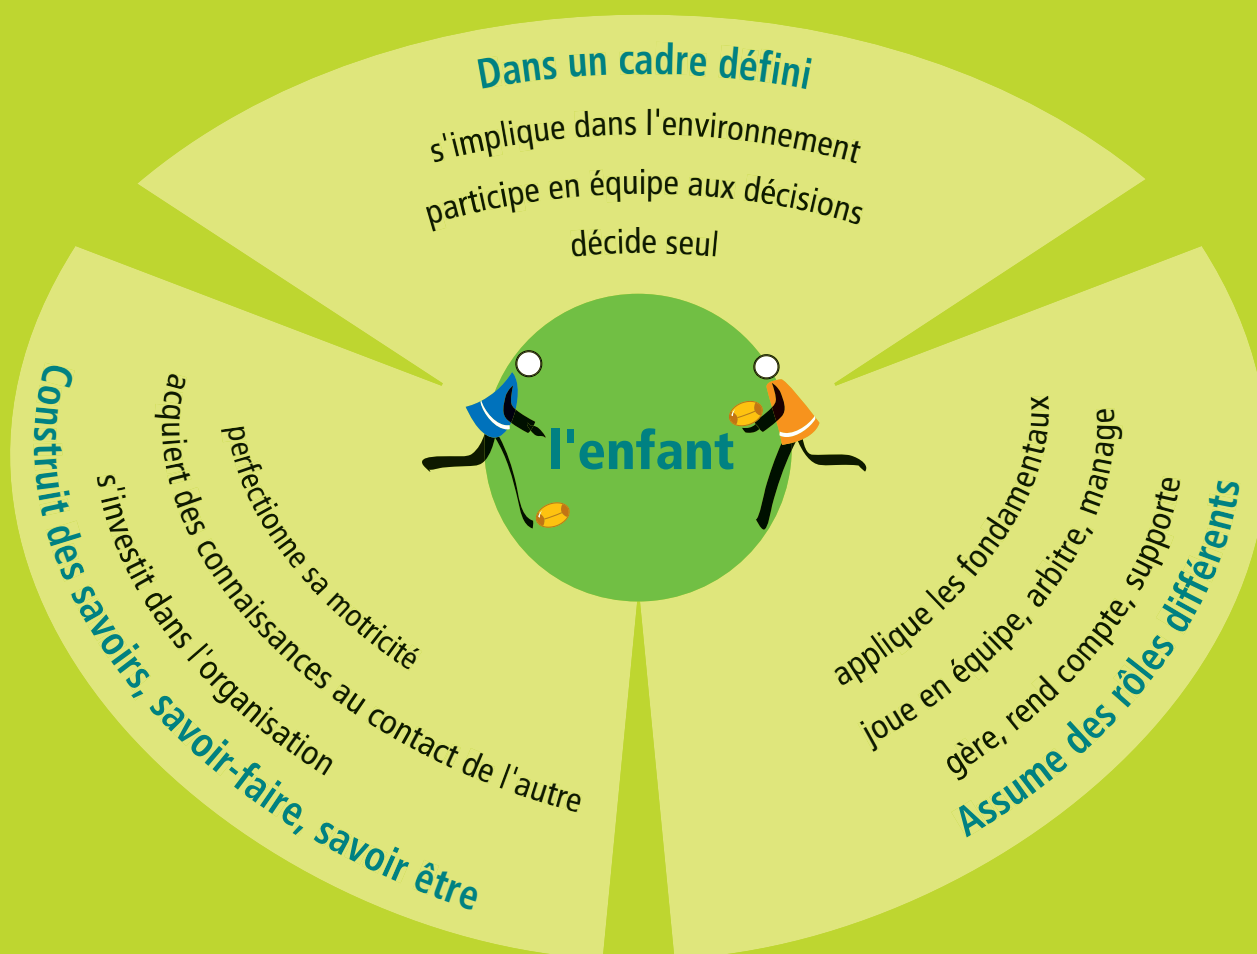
Dans un cadre défini

s'implique dans l'environnement

participe en équipe aux décisions

décide seul

l'enfant

Construit des savoirs, savoir-faire, savoir être

perfectionne sa motricité

acquiert des connaissances au contact de l'autre

s'investit dans l'organisation

Assume des rôles différents

applique les fondamentaux

joue en équipe, arbitre, manage

gère, rend compte, supporte